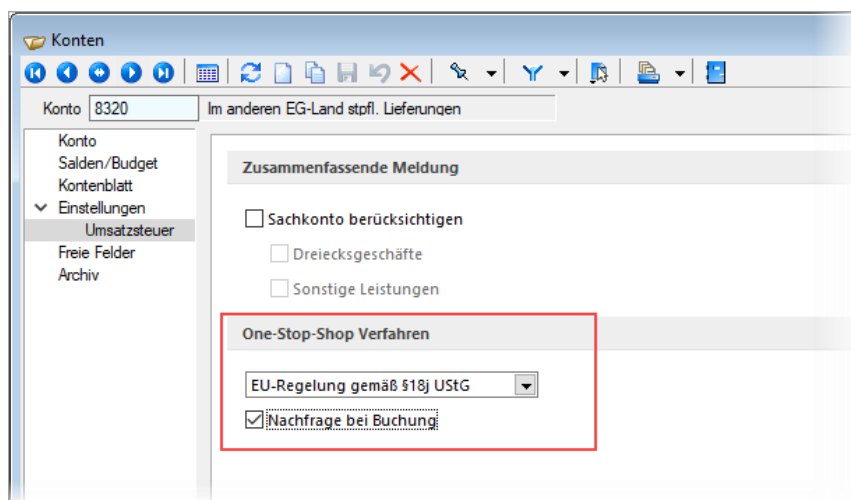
Konten

Konto 8320 Im anderen EG-Land stpfl. Lieferungen

Konto
Salden/Budget
Kontenblatt
Einstellungen
Umsatzsteuer
Freie Felder
Archiv

Zusammenfassende Meldung

Sachkonto berücksichtigen

Dreiecksgeschäfte

Sonstige Leistungen

One-Stop-Shop Verfahren

EU-Regelung gemäß §18j UStG

Nachfrage bei Buchung